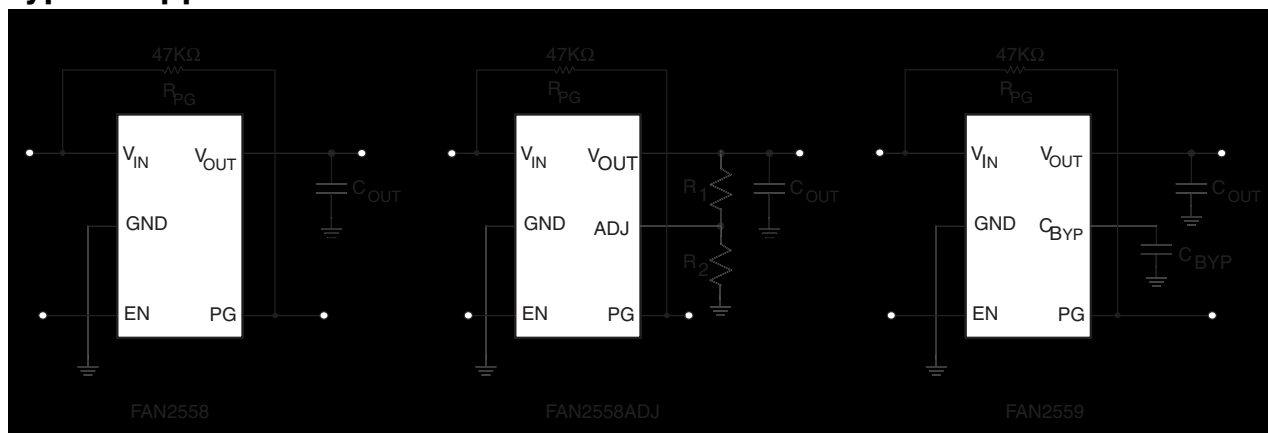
47KΩ
$R_{PG}$
$V_{IN}$
$V_{OUT}$
$C_{OUT}$
GND
EN
PG
FAN2558

47KΩ
$R_{PG}$
$V_{IN}$
$V_{OUT}$
$R_1$
$C_{OUT}$
GND
ADJ
$R_2$
EN
PG
FAN2558ADJ

47KΩ
$R_{PG}$
$V_{IN}$
$V_{OUT}$
$C_{OUT}$
GND
$C_{BYP}$
$C_{BYP}$
EN
PG
FAN2559